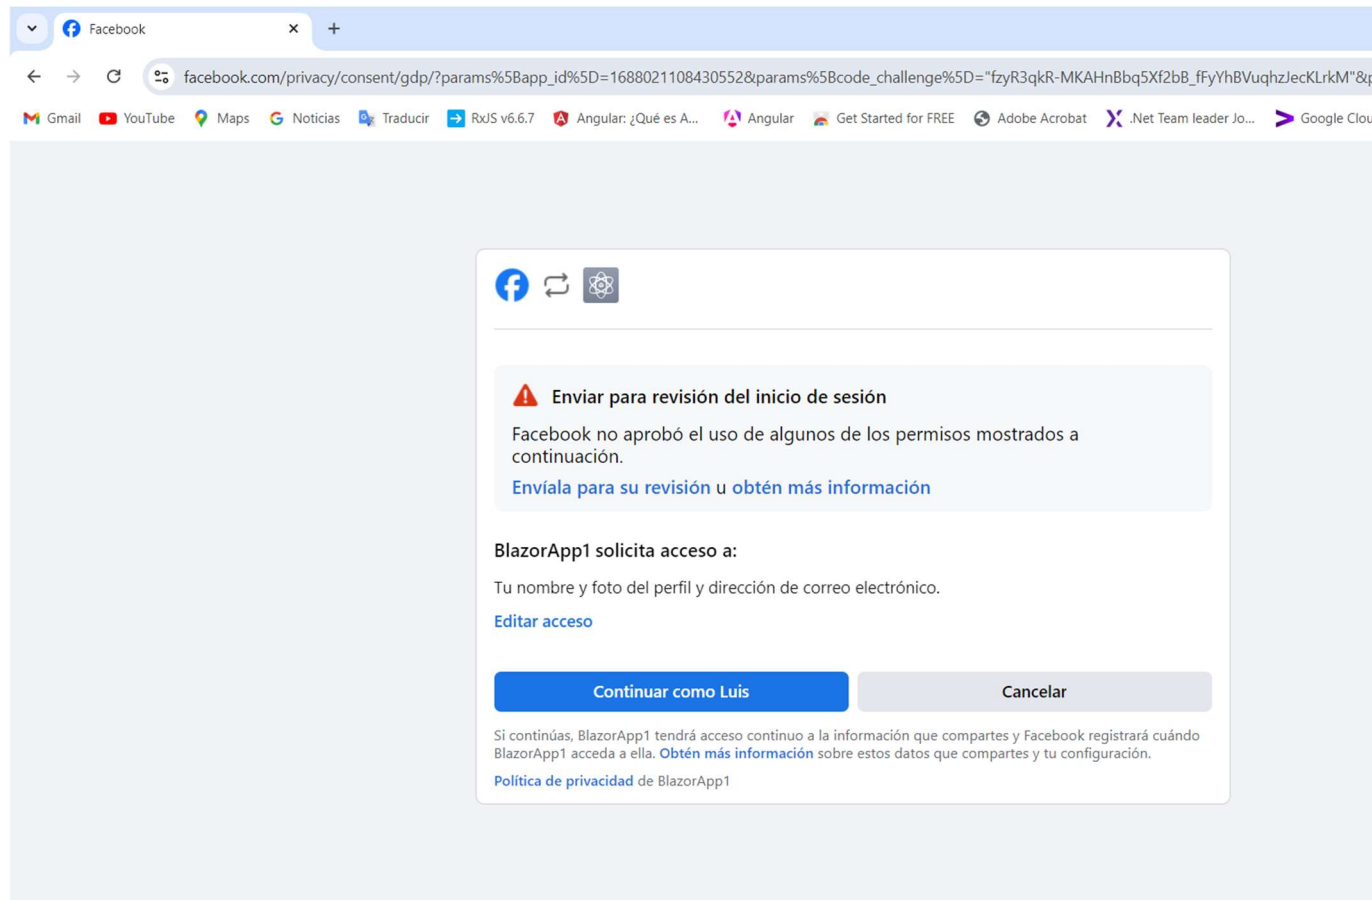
Facebook

facebook.com/privacy/consent/gdp/?params%5Bapp_id%5D=1688021108430552&params%5Bcode_challenge%5D="fzyR3qkR-MKAHnBbq5Xf2bB_fFyYhBVuqhzJecKLrkM"&

Gmail YouTube Maps Noticias Traducir RxJS v6.6.7 Angular: ¿Qué es A... Angular Get Started for FREE Adobe Acrobat .Net Team leader Jo... Google Clou

Enviar para revisión del inicio de sesión

Facebook no aprobó el uso de algunos de los permisos mostrados a continuación.

Envíala para su revisión u obtén más información

BlazorApp1 solicita acceso a:

Tu nombre y foto del perfil y dirección de correo electrónico.

Editar acceso

Continuar como Luis

Cancelar

Si continúas, BlazorApp1 tendrá acceso continuo a la información que compartes y Facebook registrará cuándo BlazorApp1 acceda a ella. Obtén más información sobre estos datos que compartes y tu configuración.

Política de privacidad de BlazorApp1